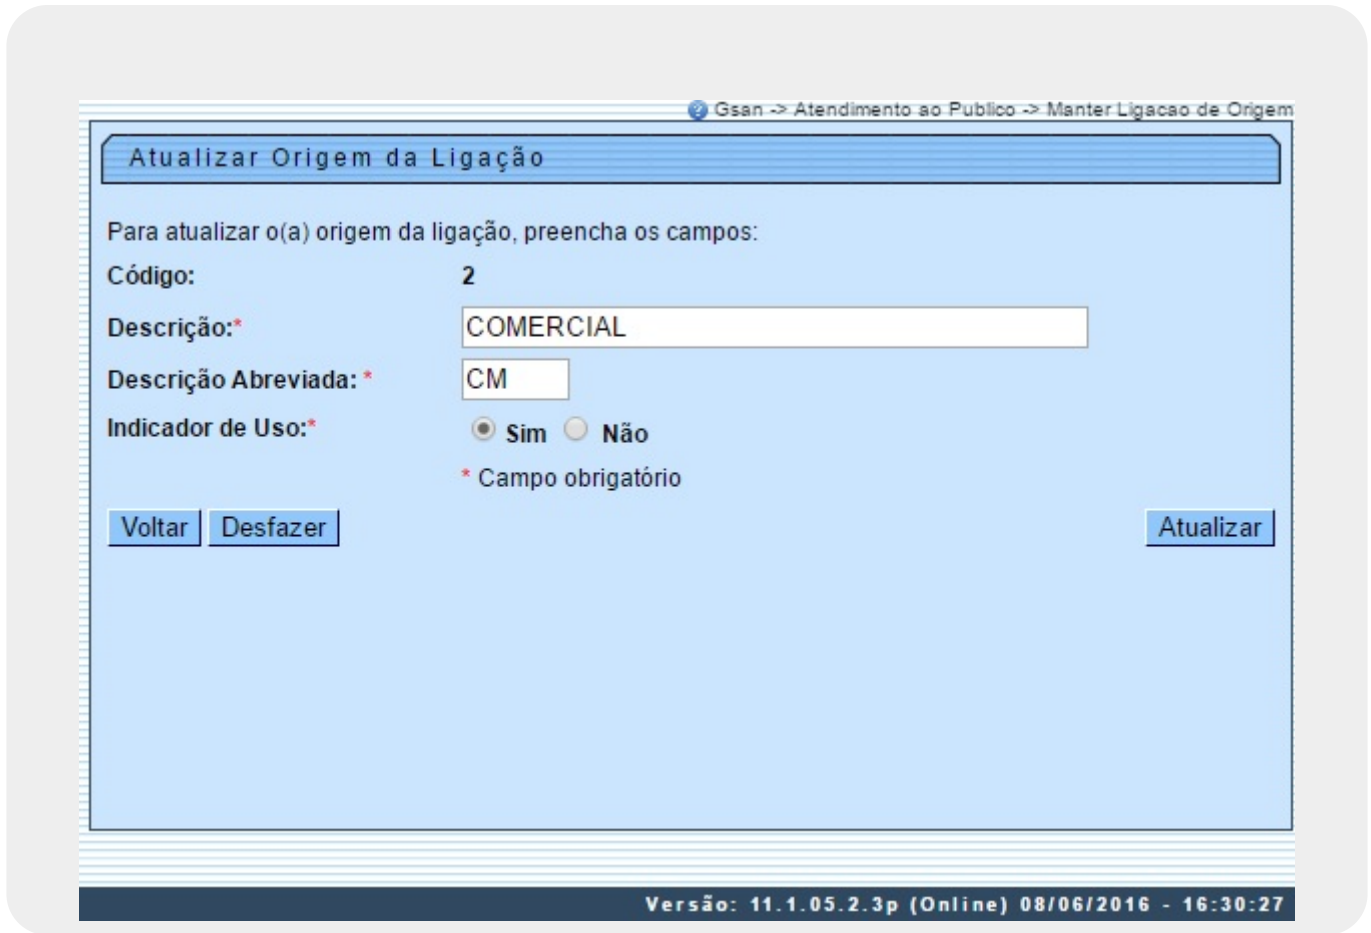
Gsan -> Atendimento ao Publico -> Manter Ligacao de Origem

Atualizar Origem da Ligação

Para atualizar o(a) origem da ligação, preencha os campos:

Código: 2

Descrição:* COMERCIAL

Descrição Abreviada: * CM

Indicador de Uso:* Sim Não

* Campo obrigatório

Voltar Desfazer Atualizar

Versão: 11.1.05.2.3p (Online) 08/06/2016 - 16:30:27